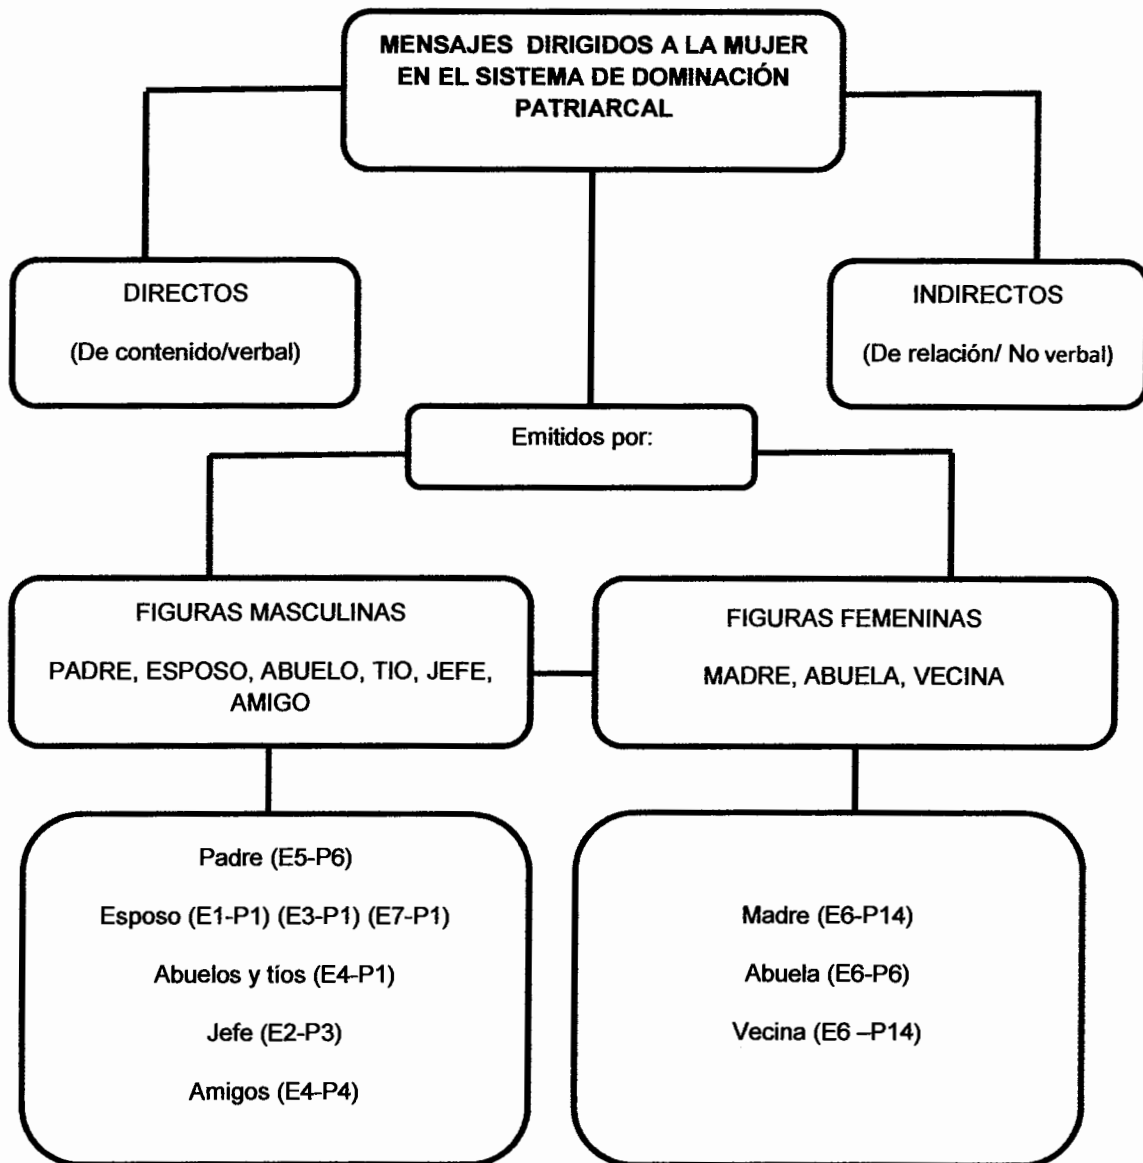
MENSAJES DIRIGIDOS A LA MUJER EN EL SISTEMA DE DOMINACIÓN PATRIARCAL

DIRECTOS

(De contenido/verbal)

INDIRECTOS

(De relación/ No verbal)

Emitidos por:

FIGURAS MASCULINAS

PADRE, ESPOSO, ABUELO, TIO, JEFE, AMIGO

FIGURAS FEMENINAS

MADRE, ABUELA, VECINA

Padre (E5-P6)

Esposo (E1-P1) (E3-P1) (E7-P1)

Abuelos y tíos (E4-P1)

Jefe (E2-P3)

Amigos (E4-P4)

Madre (E6-P14)

Abuela (E6-P6)

Vecina (E6 –P14)